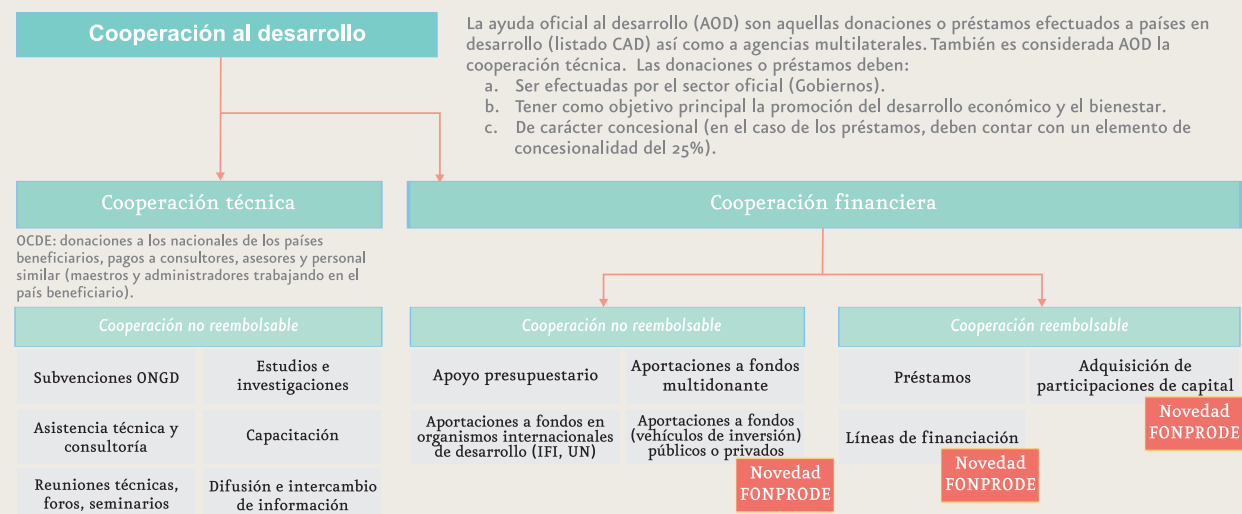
Cooperación al desarrollo

La ayuda oficial al desarrollo (AOD) son aquellas donaciones o préstamos efectuados a países en desarrollo (listado CAD) así como a agencias multilaterales. También es considerada AOD la cooperación técnica. Las donaciones o préstamos deben:
a. Ser efectuadas por el sector oficial (Gobiernos).
b. Tener como objetivo principal la promoción del desarrollo económico y el bienestar.
c. De carácter concesional (en el caso de los préstamos, deben contar con un elemento de concesionalidad del 25%).

Cooperación técnica

OCDE: donaciones a los nacionales de los países beneficiarios, pagos a consultores, asesores y personal similar (maestros y administradores trabajando en el país beneficiario).

Cooperación no reembolsable

Subvenciones ONGD

Estudios e investigaciones

Asistencia técnica y consultoría

Capacitación

Reuniones técnicas, foros, seminarios

Difusión e intercambio de información

Cooperación financiera

Cooperación no reembolsable

Apoyo presupuestario

Aportaciones a fondos multidonante

Aportaciones a fondos en organismos internacionales de desarrollo (IFI, UN)

Aportaciones a fondos (vehículos de inversión) públicos o privados

Novedad FONPRODE

Cooperación reembolsable

Préstamos

Adquisición de participaciones de capital

Novedad FONPRODE

Líneas de financiación

Novedad FONPRODE